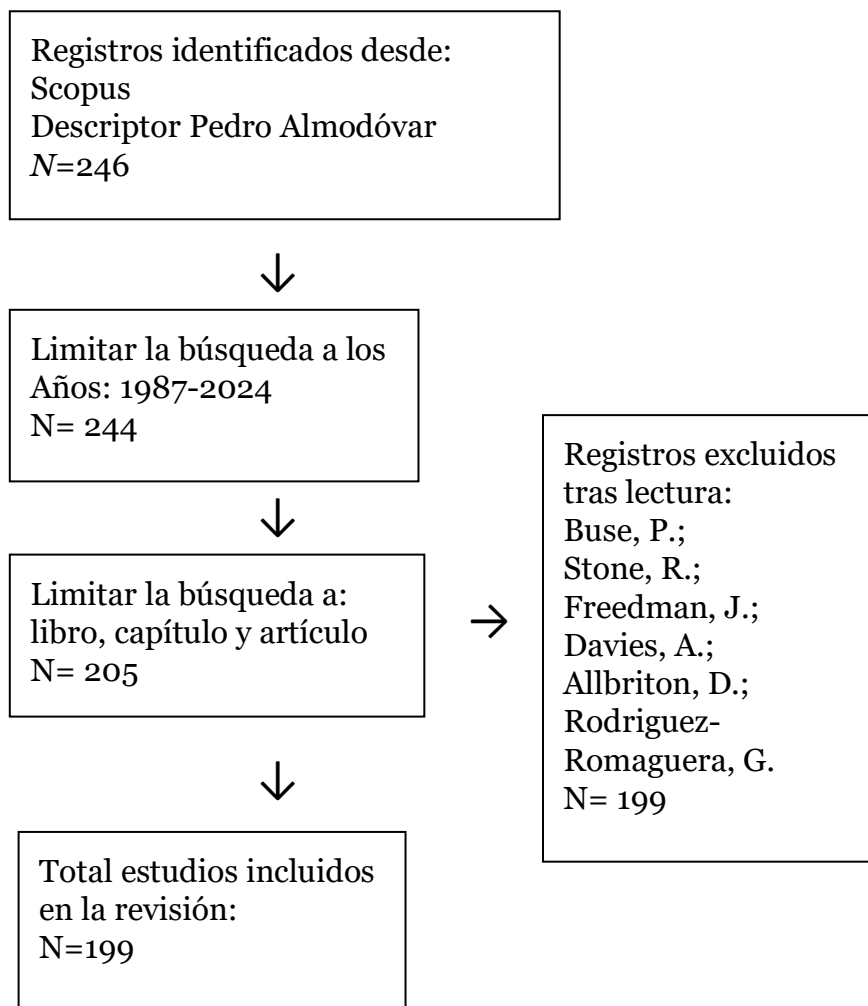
Registros identificados desde:
Scopus
Descriptor Pedro Almodóvar
$N$=246

Limitar la búsqueda a los Años: 1987-2024
N= 244

Limitar la búsqueda a: libro, capítulo y artículo
N= 205

Registros excluidos tras lectura:
Buse, P.;
Stone, R.;
Freedman, J.;
Davies, A.;
Allbriton, D.;
Rodriguez-Romaguera, G.
N= 199

Total estudios incluidos en la revisión:
N=199